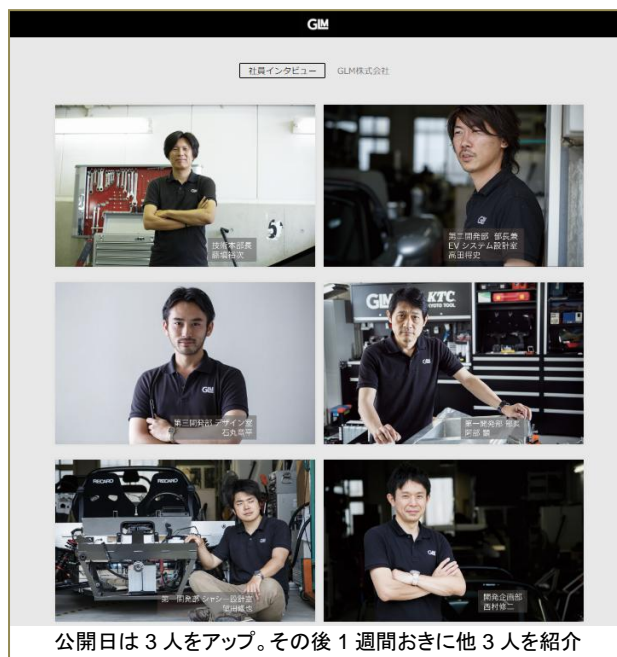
GLM

社員インタビュー　GLM株式会社

技術本部長
藤墳裕次

第二開発部 部長兼
EV システム設計室
高田祥史

第三開発部 デザイン室
石丸竜平

第一開発部 部長
阿部 響

第一開発部 シャシー設計室
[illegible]

開発企画部
西村修二

公開日は 3 人をアップ。その後 1 週間おきに他 3 人を紹介